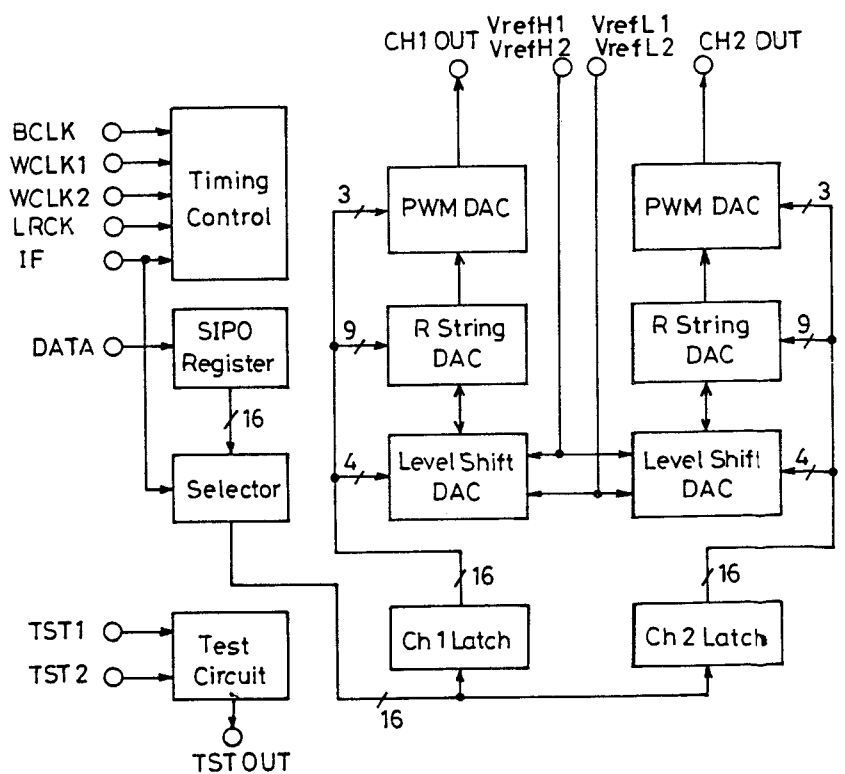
CH1 OUT
VrefH1
VrefH2
VrefL1
VrefL2
CH2 OUT

BCLK
WCLK1
WCLK2
LRCK
IF

Timing Control

DATA

SIPO Register

16

Selector

TST1
TST2

Test Circuit

TST OUT

3
PWM DAC

9
R String DAC

4
Level Shift DAC

16
Ch 1 Latch

PWM DAC
3

R String DAC
9

Level Shift DAC
4

16
Ch 2 Latch

16